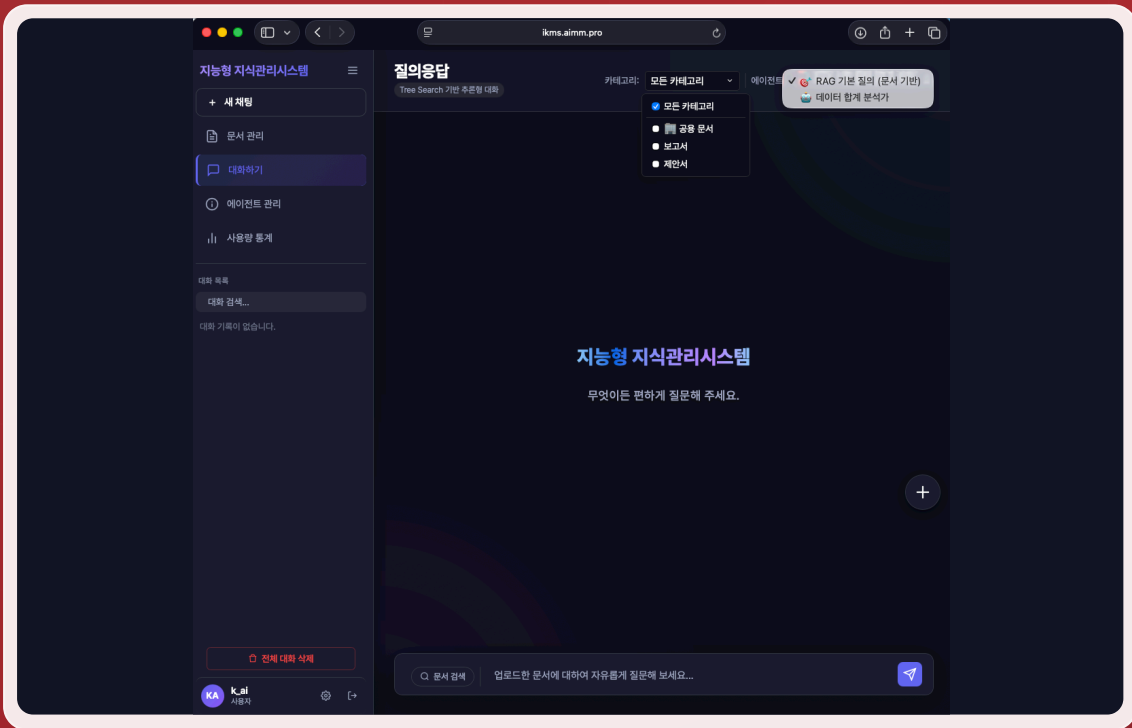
ikms.aimm.pro

지능형 지식관리시스템

+ 새 채팅

문서 관리

대화하기

에이전트 관리

사용량 통계

대화 목록

대화 검색...

대화 기록이 없습니다.

전체 대화 삭제

KA k_ai
사용자

질의응답
Tree Search 기반 추론형 대화

카테고리: 모든 카테고리

모든 카테고리
공용 문서
보고서
제안서

에이전트

✓ RAG 기본 질의 (문서 기반)
데이터 합계 분석가

지능형 지식관리시스템

무엇이든 편하게 질문해 주세요.

문서 검색

업로드한 문서에 대하여 자유롭게 질문해 보세요...